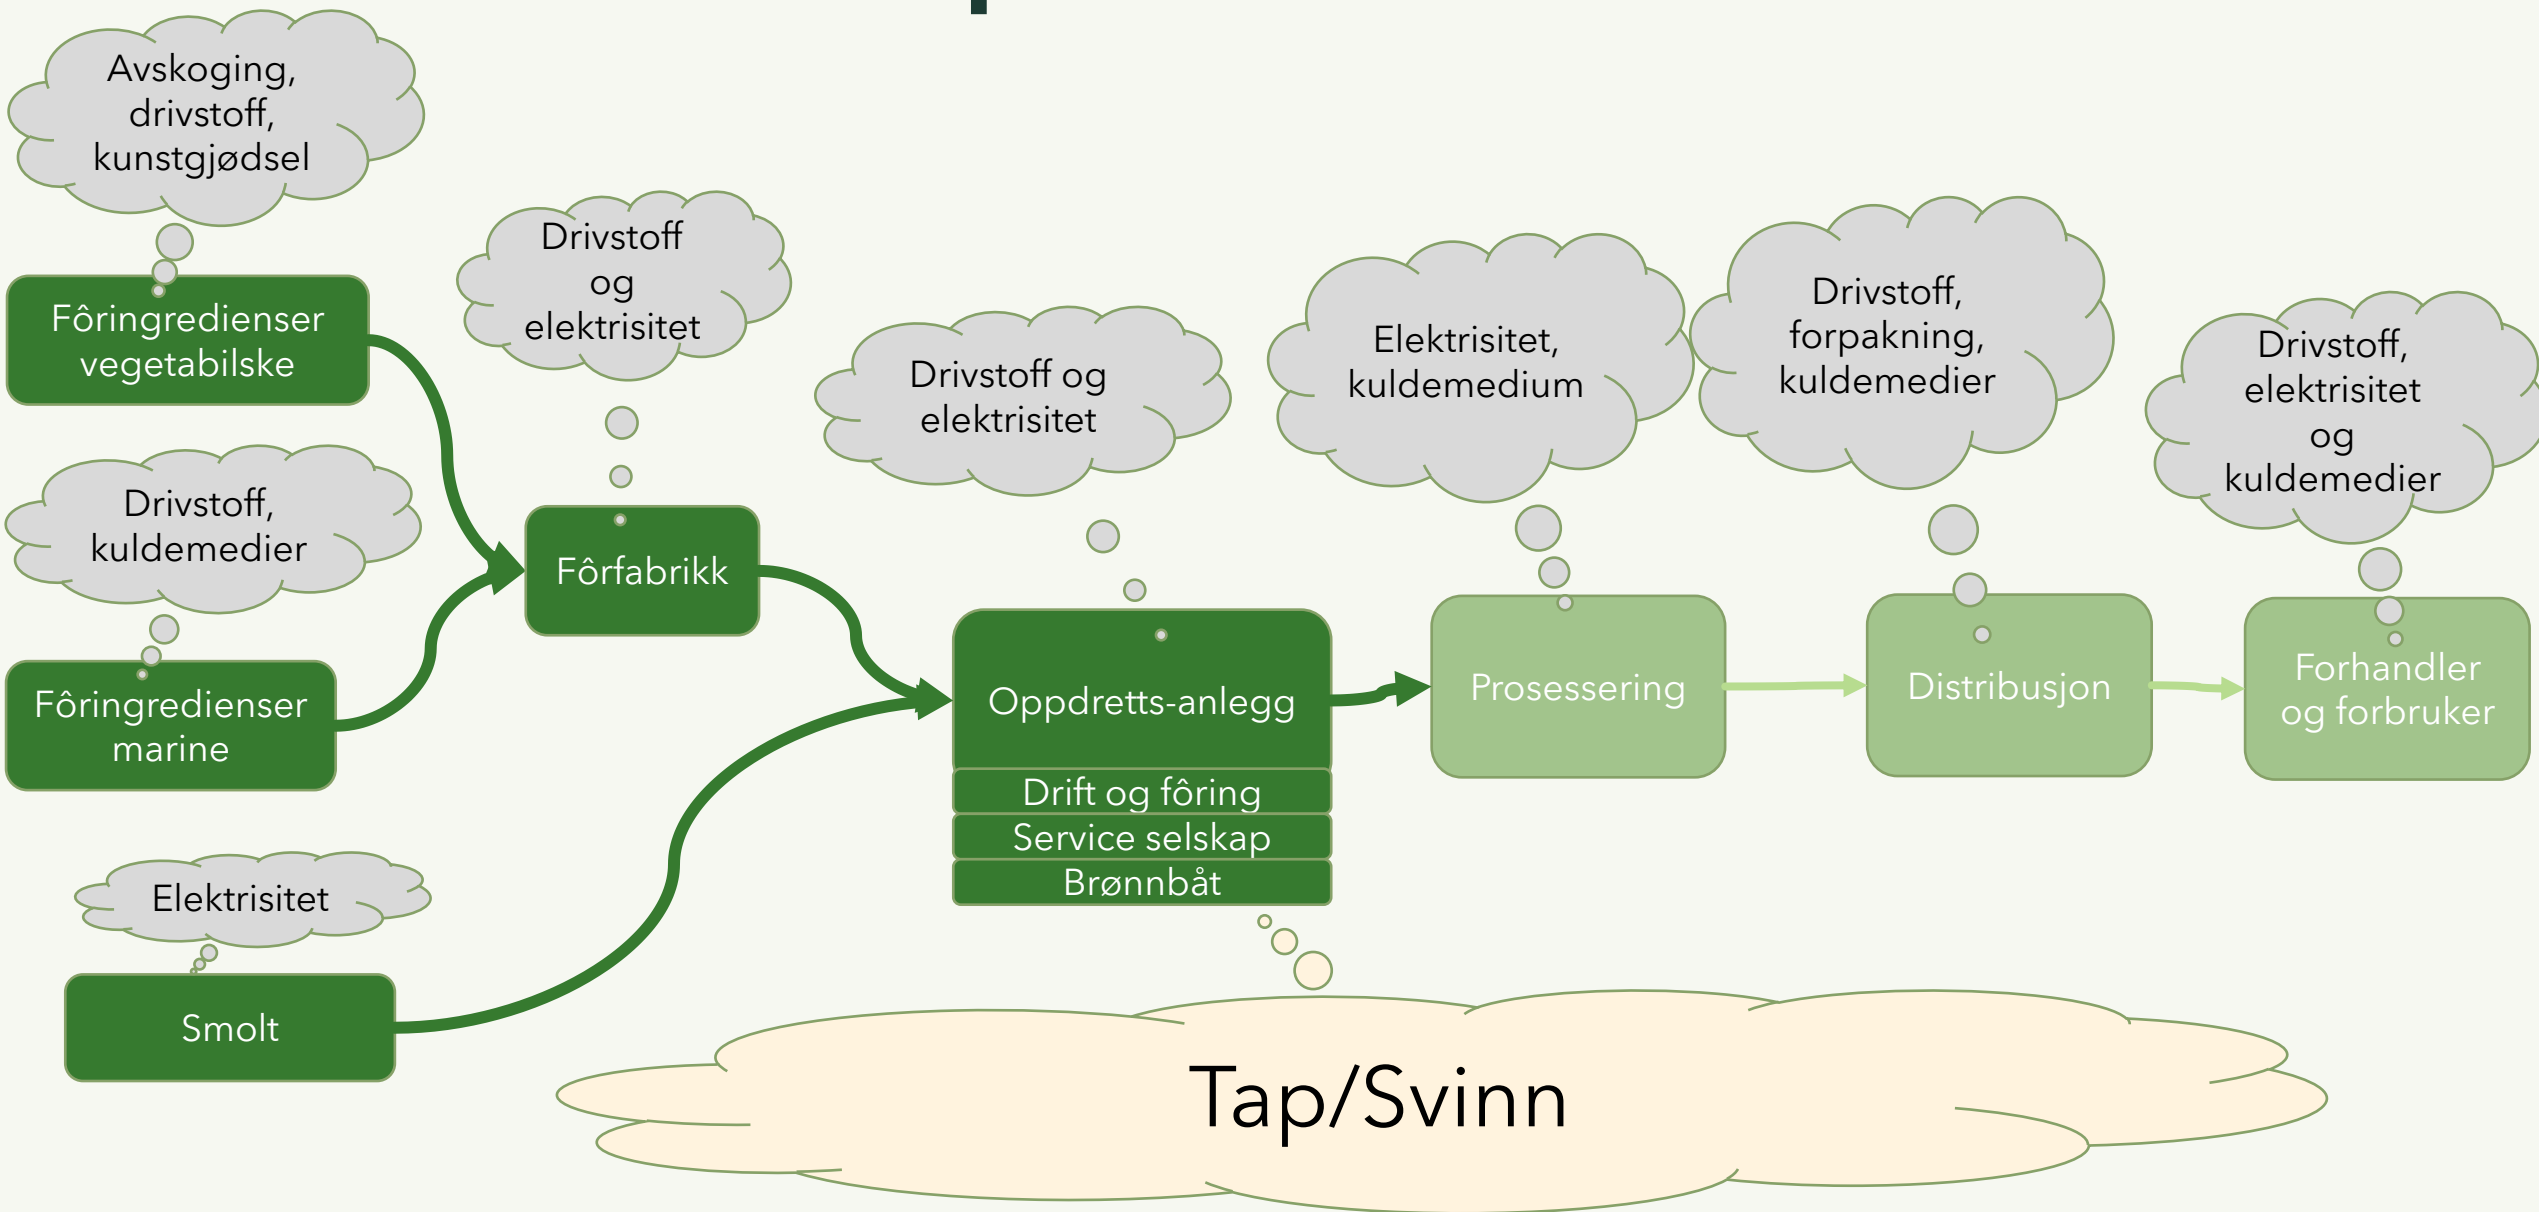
Avskoging, drivstoff, kunstgjødsel

Fôringredienser vegetabilske

Drivstoff og elektrisitet

Drivstoff, kuldemedier

Fôringredienser marine

Fôrfabrikk

Drivstoff og elektrisitet

Elektrisitet, kuldemedium

Drivstoff, forpakning, kuldemedier

Drivstoff, elektrisitet og kuldemedier

Oppdretts-anlegg

Drift og fôring

Service selskap

Brønnbåt

Prosessering

Distribusjon

Forhandler og forbruker

Elektrisitet

Smolt

Tap/Svinn